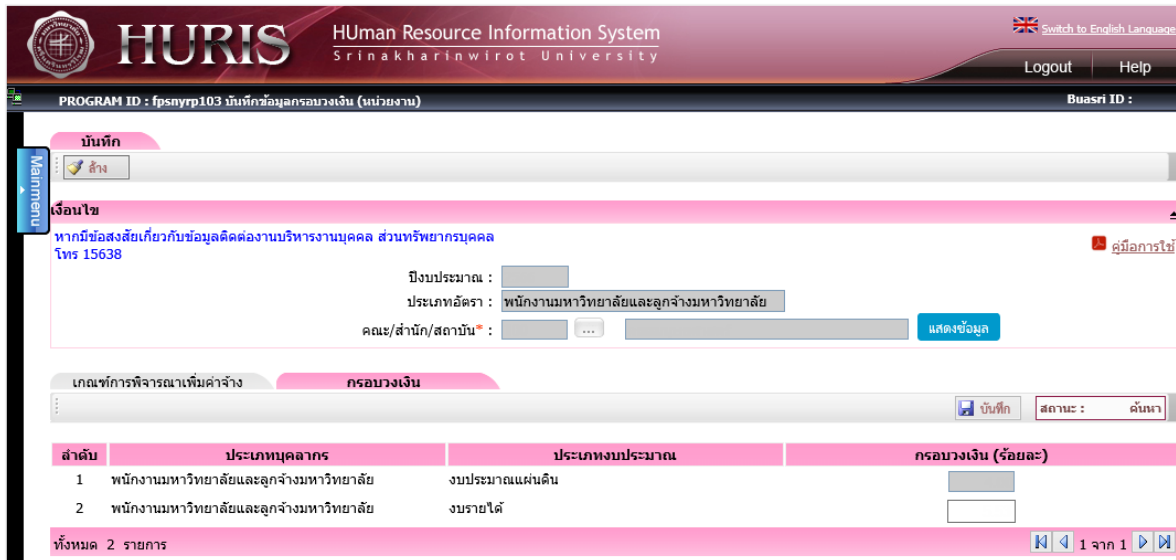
HURIS
HUman Resource Information System
Srinakharinwirot University
Switch to English Language
Logout
Help

PROGRAM ID : fpsnyrp103 บันทึกข้อมูลกรอบวงเงิน (หน่วยงาน)
Buasri ID :

Mainmenu

บันทึก
ล้าง

เงื่อนไข
หากมีข้อสงสัยเกี่ยวกับข้อมูลติดต่องานบริหารงานบุคคล ส่วนทรัพยากรบุคคล โทร 15638
คู่มือการใช้
ปีงบประมาณ :
ประเภทอัตรา : พนักงานมหาวิทยาลัยและลูกจ้างมหาวิทยาลัย
คณะ/สำนัก/สถาบัน* :
...
แสดงข้อมูล

เกณฑ์การพิจารณาเพิ่มค่าจ้าง
กรอบวงเงิน
บันทึก
สถานะ : ค้นหา

| ลำดับ | ประเภทบุคลากร | ประเภทงบประมาณ | กรอบวงเงิน (ร้อยละ) |
|---|---|---|---|
| 1 | พนักงานมหาวิทยาลัยและลูกจ้างมหาวิทยาลัย | งบประมาณแผ่นดิน | |
| 2 | พนักงานมหาวิทยาลัยและลูกจ้างมหาวิทยาลัย | งบรายได้ | |

ทั้งหมด 2 รายการ
1 จาก 1